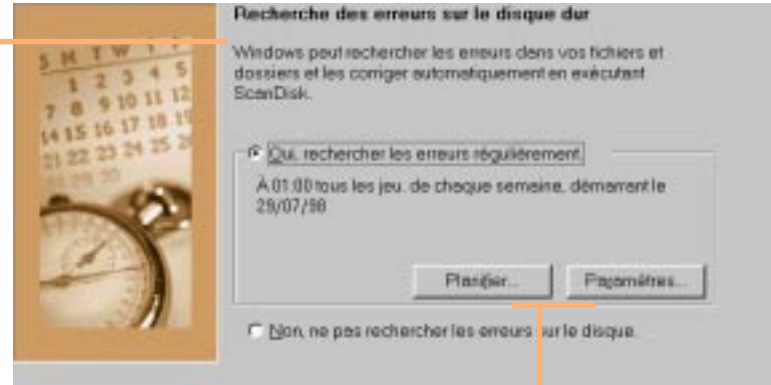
Recherche des erreurs sur le disque dur

Windows peut rechercher les erreurs dans vos fichiers et dossiers et les corriger automatiquement en exécutant ScanDisk.

Oui, rechercher les erreurs régulièrement

À 01:00 tous les jeu. de chaque semaine, démarrant le 29/07/98

Planifier...

Paramètres...

Non, ne pas rechercher les erreurs sur le disque.

S M T W T F S
1 2 3 4 5
7 8 9 10 11 12
14 15 16 17 18 19
21 22 23 24 25
28 29 30